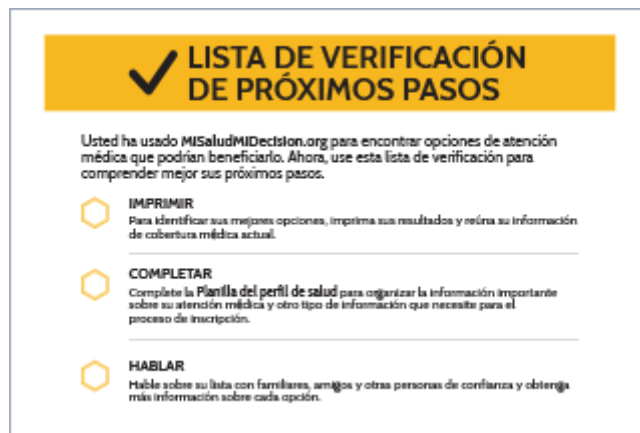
LISTA DE VERIFICACIÓN DE PRÓXIMOS PASOS

Usted ha usado MiSaludMiDecision.org para encontrar opciones de atención médica que podrían beneficiarlo. Ahora, use esta lista de verificación para comprender mejor sus próximos pasos.

IMPRIMIR
Para identificar sus mejores opciones, imprima sus resultados y reúna su información de cobertura médica actual.

COMPLETAR
Complete la Planilla del perfil de salud para organizar la información importante sobre su atención médica y otro tipo de información que necesite para el proceso de inscripción.

HABLAR
Hable sobre su lista con familiares, amigos y otras personas de confianza y obtenga más información sobre cada opción.